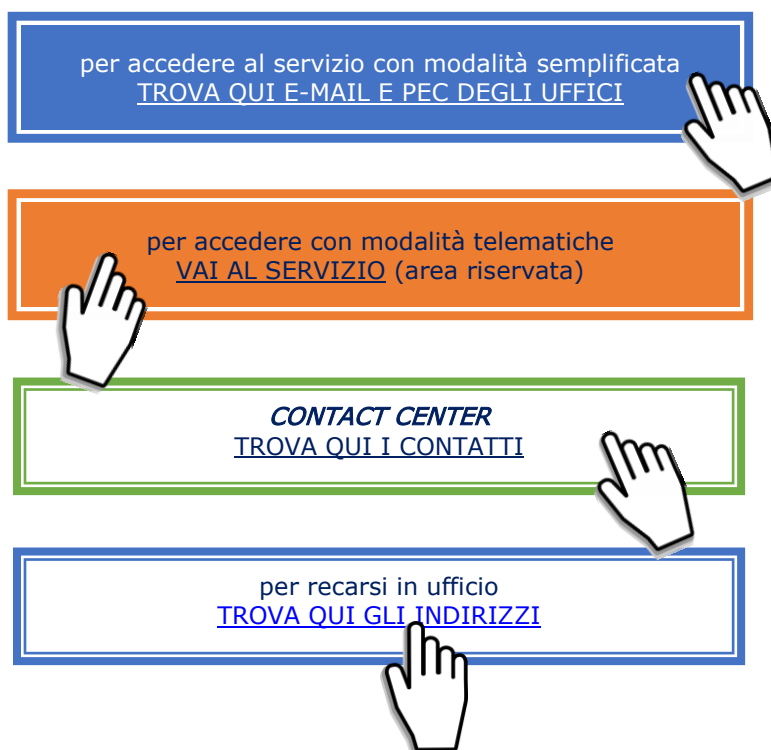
per accedere al servizio con modalità semplificata
TROVA QUI E-MAIL E PEC DEGLI UFFICI

per accedere con modalità telematiche
VAI AL SERVIZIO (area riservata)

CONTACT CENTER
TROVA QUI I CONTATTI

per recarsi in ufficio
TROVA QUI GLI INDIRIZZI